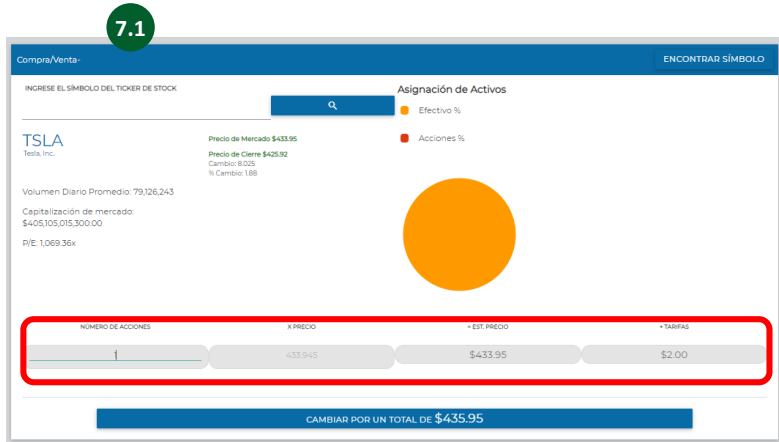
7.1

Compra/Venta-

ENCONTRAR SÍMBOLO

INGRESE EL SÍMBOLO DEL TICKER DE STOCK

TSLA
Tesla, Inc.

Precio de Mercado $433.95

Precio de Cierre $425.92
Cambio: 8.025
% Cambio: 1.88

Volumen Diario Promedio: 79,126,243

Capitalización de mercado: $405,105,015,300.00

P/E: 1,069.36x

Asignación de Activos

Efectivo %

Acciones %

| NÚMERO DE ACCIONES | X PRECIO | = EST. PRECIO | + TARIFAS |
|---|---|---|---|
| 1 | 433.945 | $433.95 | $2.00 |

CAMBIAR POR UN TOTAL DE $435.95